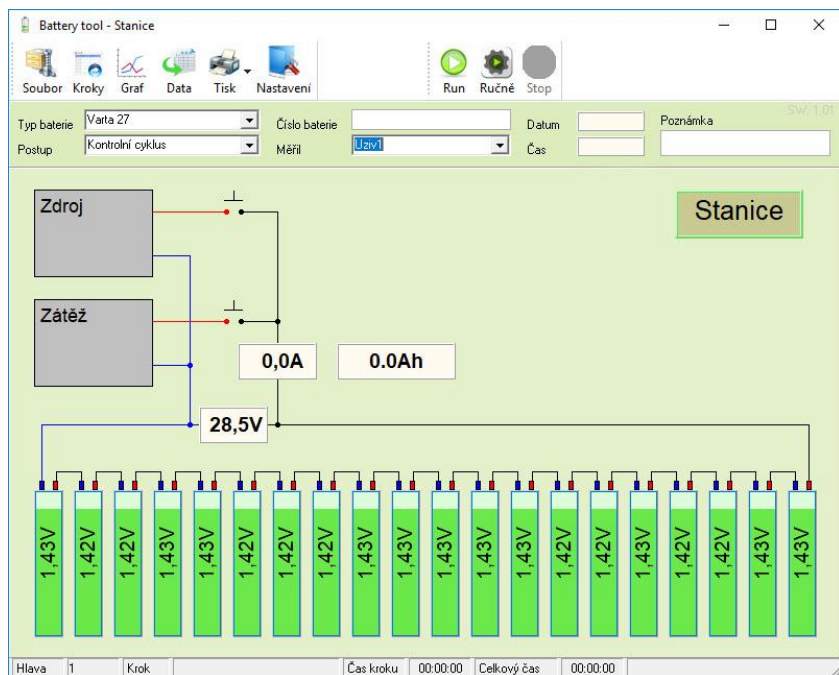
Battery tool - Stanice

Soubor Kroky Graf Data Tisk Nastavení Run Ručně Stop

SW 1.01

Typ baterie Varta 27
Postup Kontrolní cyklus
Číslo baterie
Měřil Uziv1
Datum
Čas
Poznámka

Stanice

Zdroj

Zátěž

0,0A

0.0Ah

28,5V

1,43V 1,42V 1,42V 1,43V 1,43V 1,42V 1,42V 1,42V 1,43V 1,43V 1,43V 1,43V 1,43V 1,43V 1,42V 1,43V 1,43V 1,42V 1,42V 1,43V 1,43V

Hlava 1 Krok Čas kroku 00:00:00 Celkový čas 00:00:00